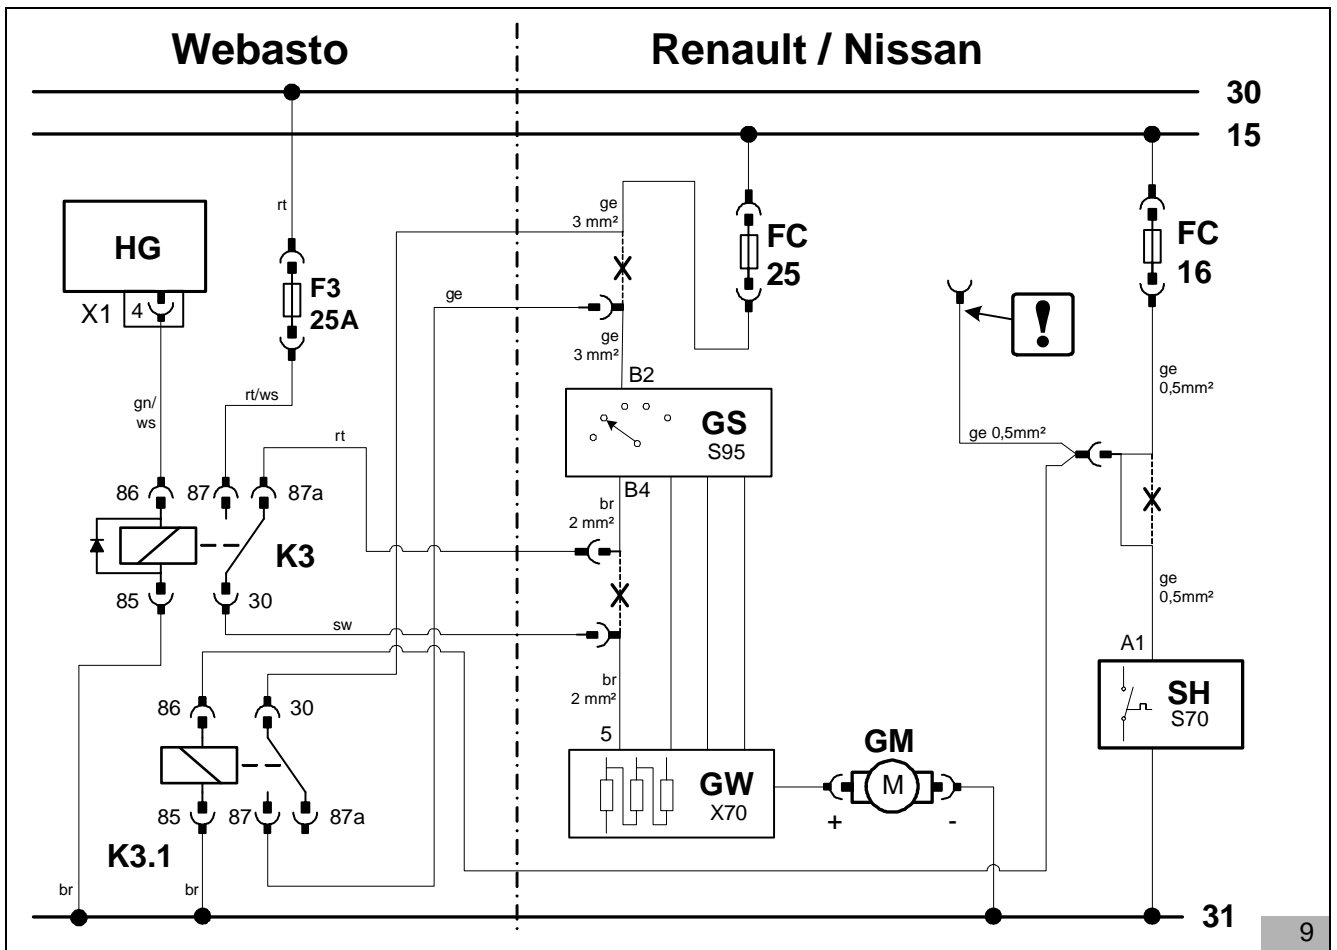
Webasto

Renault / Nissan

30

15

HG

X1 4

rt

F3
25A

rt/ws

gn/
ws

ge

ge
3 mm²

FC
25

ge
3 mm²

B2

GS
S95

B4

br
2 mm²

FC
16

!

ge
0,5mm²

ge 0,5mm²

ge
0,5mm²

A1

SH
S70

rt

86 87 87a

K3

85 30

sw

br
2 mm²

5

86 30

85 87 87a

K3.1

GW
X70

GM

M

+ -

br br

31

9